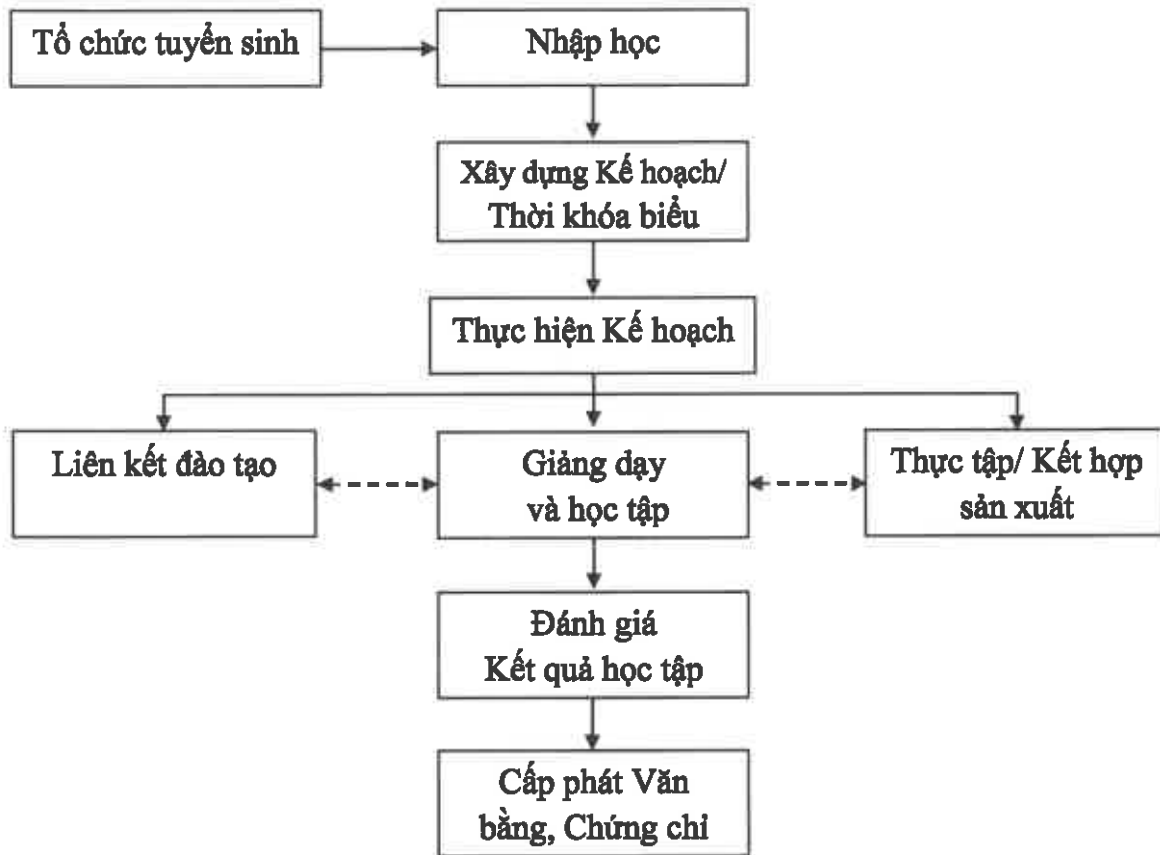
Tổ chức tuyển sinh

Nhập học

Xây dựng Kế hoạch/ Thời khóa biểu

Thực hiện Kế hoạch

Liên kết đào tạo

Giảng dạy và học tập

Thực tập/ Kết hợp sản xuất

Đánh giá Kết quả học tập

Cấp phát Văn bằng, Chứng chỉ